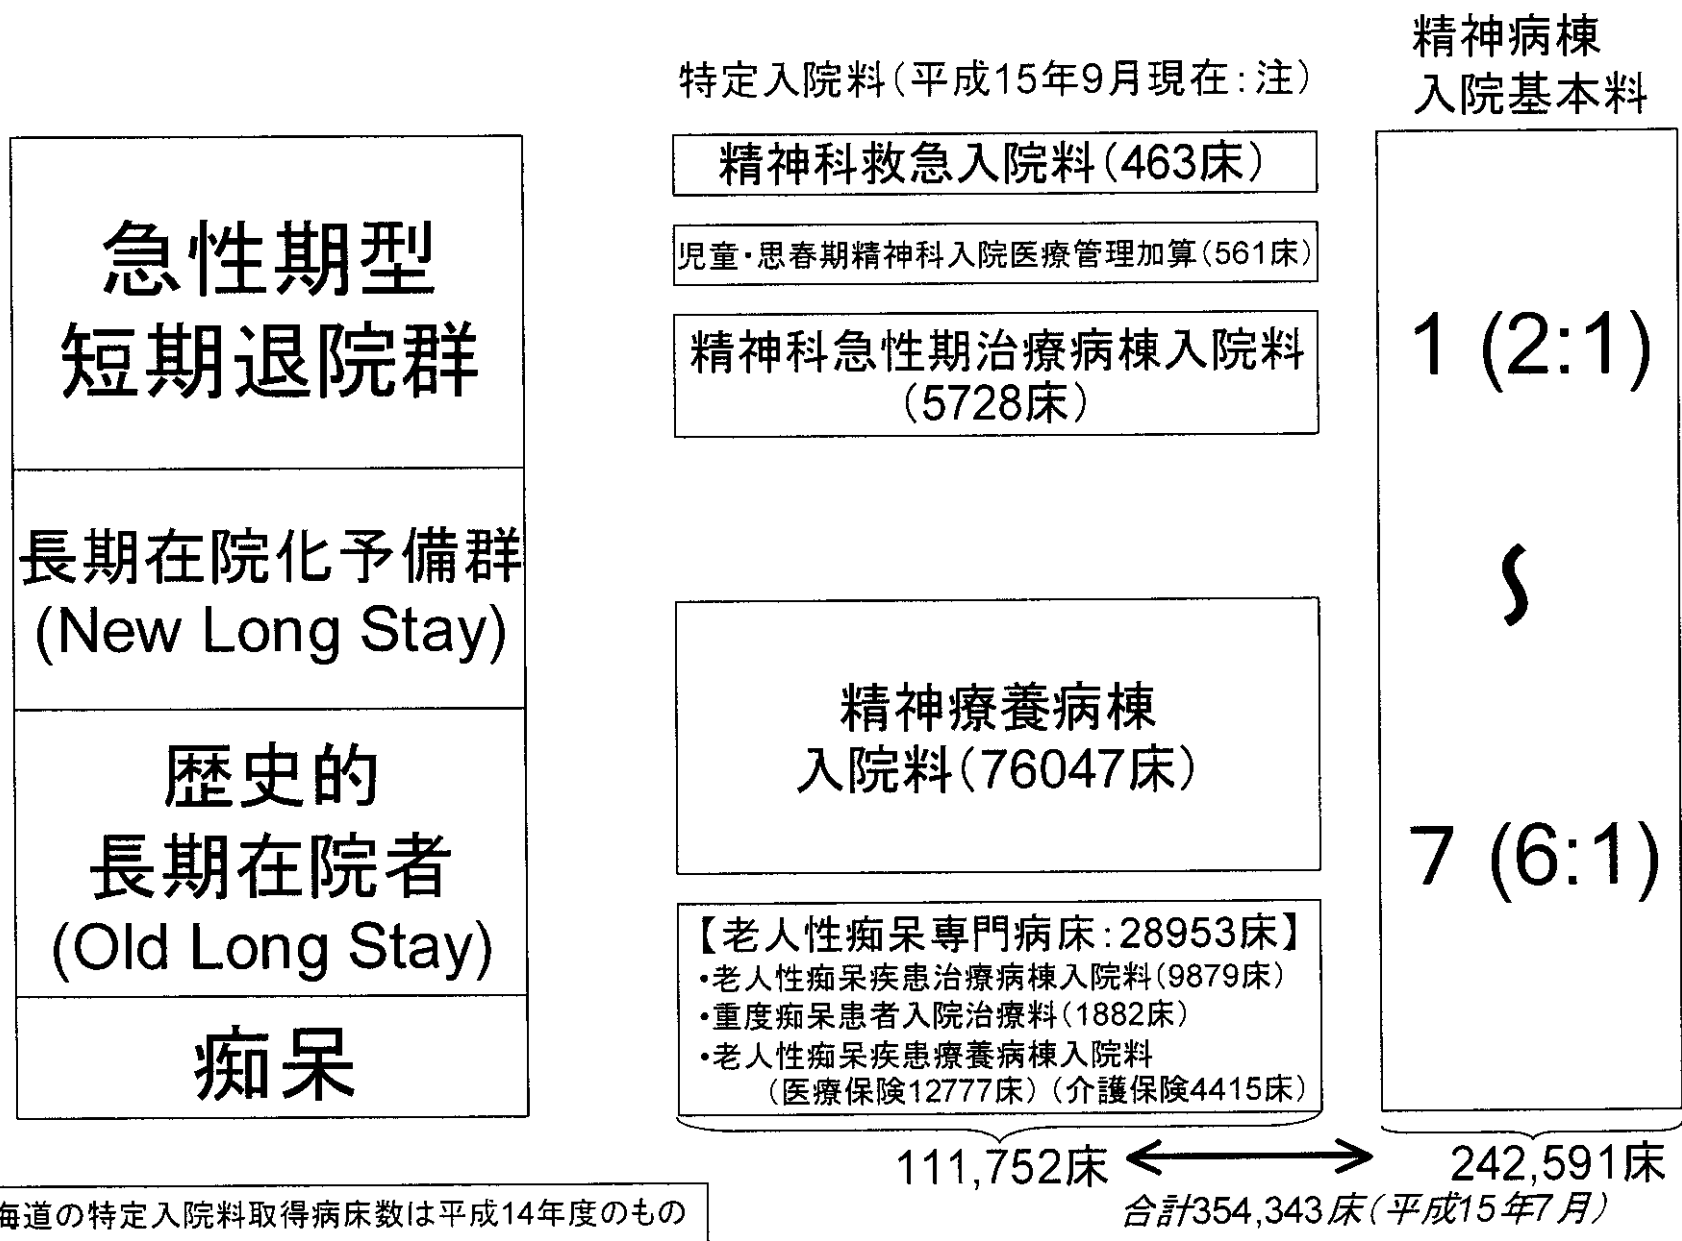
急性期型
短期退院群

長期在院化予備群
(New Long Stay)

歴史的
長期在院者
(Old Long Stay)

痴呆

特定入院料(平成15年9月現在:注)

精神科救急入院料(463床)

児童・思春期精神科入院医療管理加算(561床)

精神科急性期治療病棟入院料
(5728床)

精神療養病棟
入院料(76047床)

【老人性痴呆専門病床:28953床】
•老人性痴呆疾患治療病棟入院料(9879床)
•重度痴呆患者入院治療料(1882床)
•老人性痴呆疾患療養病棟入院料
(医療保険12777床)(介護保険4415床)

精神病棟
入院基本料

1 (2:1)

7 (6:1)

111,752床

242,591床

合計354,343床(平成15年7月)

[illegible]海道の特定入院料取得病床数は平成14年度のもの